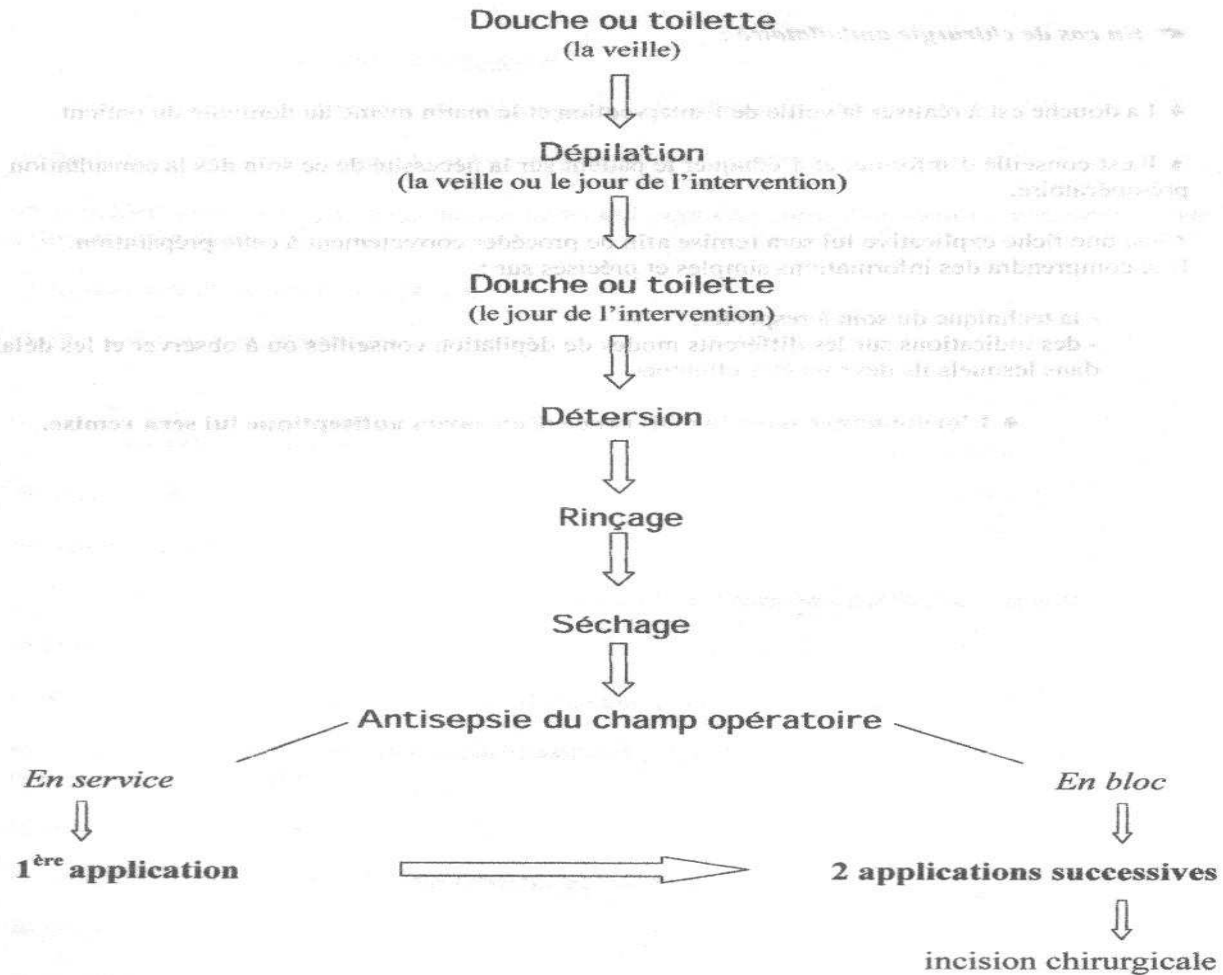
Douche ou toilette
(la veille)

Dépilation
(la veille ou le jour de l'intervention)

Douche ou toilette
(le jour de l'intervention)

Détersion

Rinçage

Séchage

Antisepsie du champ opératoire

En service

1$^{ère}$ application

En bloc

2 applications successives

incision chirurgicale